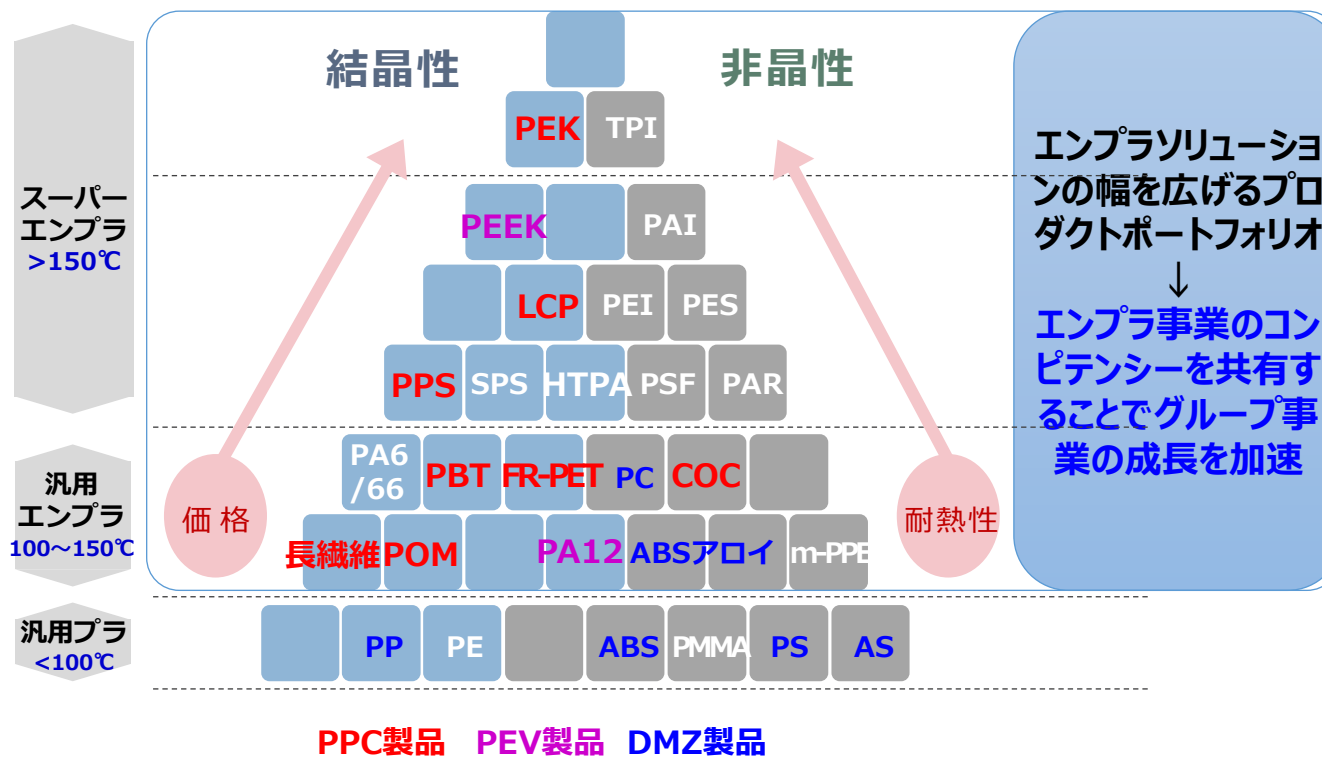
スーパーエンプラ >150℃

汎用エンプラ 100～150℃

汎用プラ <100℃

結晶性

非晶性

PEK TPI

PEEK PAI

LCP PEI PES

PPS SPS HTPA PSF PAR

PA6 /66 PBT FR-PET PC COC

長繊維POM PA12 ABSアロイ m-PPE

PP PE ABS PMMA PS AS

価格

耐熱性

エンプラソリューションの幅を広げるプロダクトポートフォリオ
↓
エンプラ事業のコンピテンシーを共有することでグループ事業の成長を加速

PPC製品 PEV製品 DMZ製品